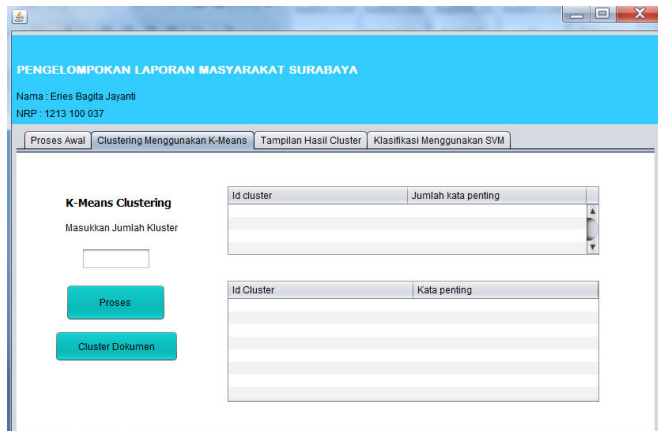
PENGELOMPOKAN LAPORAN MASYARAKAT SURABAYA

Nama : Eries Bagita Jayanti

NRP : 1213 100 037

Proses Awal | Clustering Menggunakan K-Means | Tampilan Hasil Cluster | Klasifikasi Menggunakan SVM

K-Means Clustering

Masukkan Jumlah Kluster

Proses

Cluster Dokumen

| Id cluster | Jumlah kata penting |
|---|---|

| Id Cluster | Kata penting |
|---|---|